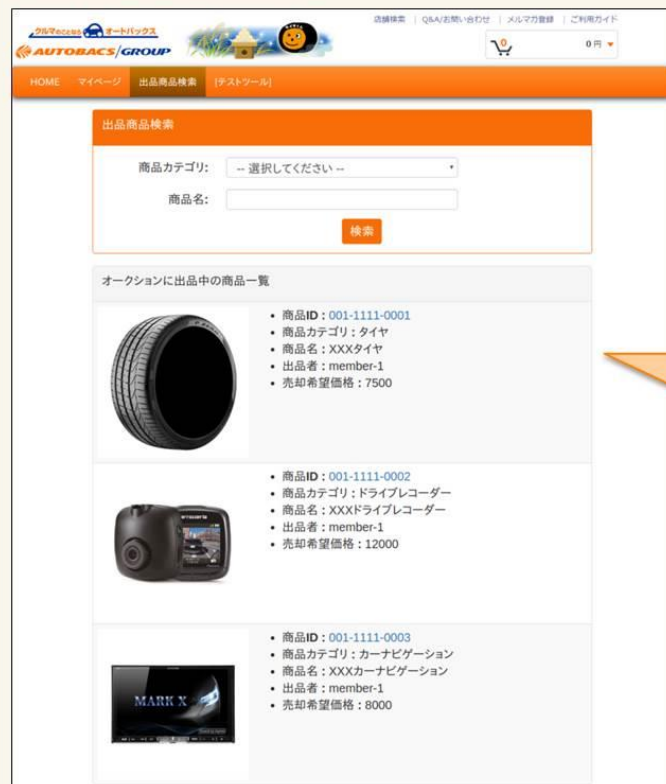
クルマのことなら オートバックス
AUTOBACS GROUP

店舗検索 | Q&A/お問い合わせ | メルマガ登録 | ご利用ガイド

0円

HOME マイページ 出品商品検索 [テストツール]

出品商品検索

商品カテゴリ: -- 選択してください --

商品名:

検索

オークションに出品中の商品一覧

• 商品ID : 001-1111-0001
• 商品カテゴリ : タイヤ
• 商品名 : XXXタイヤ
• 出品者 : member-1
• 売却希望価格 : 7500

• 商品ID : 001-1111-0002
• 商品カテゴリ : ドライブレコーダー
• 商品名 : XXXドライブレコーダー
• 出品者 : member-1
• 売却希望価格 : 12000

• 商品ID : 001-1111-0003
• 商品カテゴリ : カーナビゲーション
• 商品名 : XXXカーナビゲーション
• 出品者 : member-1
• 売却希望価格 : 8000

MARK X